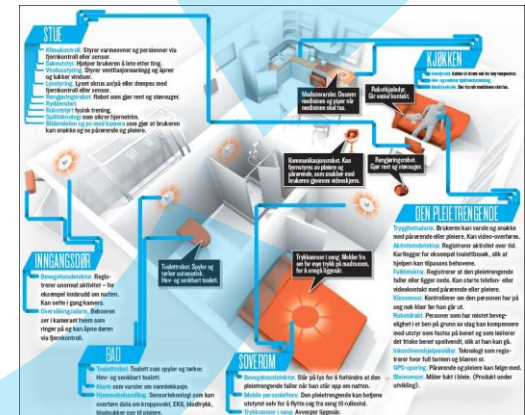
STUE

Klimakontroll. Styrer varmeovner og persienner via fjernkontroll eller sensor.
Takeoutlyft. Hjelper brukeren å lete etter ting.
Vinduslukking. Styrer ventilasjonsanlegg og åpner og lukker vinduer.
Lysstyring. Lyset skrus av/på eller dempes med fjernkontroll eller sensor.
Tryggherhetsrobot. Robot som gjør rent og støvsuger.
Ryddelrobot.
Robotstyrt fysisk trening.
Spilleteknologi som sikrer hjernetrim.
Bildetelefon og pc med kamera som gjør at brukeren kan snakke og se pårørende og pleiere.

KJØKKEN

Komfyrvakt. Slår av strømmen til komfyren.
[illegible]
Medisinrobot. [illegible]

Medisinrobot: Dosserer medisinene og piper når medisinen skal tas.

Robotkjøledyr. Gir sosial kontakt.

Kommunikasjonsrobot. Kan fjernstyres av pleiere og pårørende, som snakker med brukeren gjennom videoskjerm.

Rengjøringsrobot. Gjør rent og støvsuger.

DEN PLEIETRENGENDE

Trygghetsalarm. Brukeren kan varsle og snakke med pårørende eller pleiere. Kan video-overføres.
Aktivitetsdetektor. Registrerer aktivitet over tid. Kartlegger for eksempel toalettbesøk, slik at hjelpen kan tilpasses behovene.
Falldetektor. Registrerer at den pleietrengende faller eller ligger nede. Kan starte telefon- eller videokontakt med pårørende eller pleiere.
Klessensor. Kontrollerer om den personen hur på seg nok klær før hun går ut.
Robotstøtt. Personer som har mistet bevegelighet et bein på grunn av slag kan kompensere med utstyr som festes på benet og som aktiverer det friske benet spellvendt, slik at han kan gå.
Inkontinenshjelpemiddel. Teknologi som registrerer hvor fullt tarmen og blæren er.
GPS-sporing. Pårørende og pleiere kan følge med.
Skrittmåler. Måler hvor mye man går. (Produkt under utvikling).

INNGANGSDØR

Bevegelsesdetektor. Registrerer unormal aktivitet – for eksempel inntrengere om natten. Kan sette i gang kamera.
Overvåkingsalarm. Beboeren ser i kameraet hvem som ringer på og kan åpne døren via fjernkontroll.

Toalettrobot. Spyler og tørker automatisk. Hev- og senkbart toalett.

Tryksensor i seng. Melder fra om for store trykk på madrassen, for å unngå liggesår.

BAD

Toalettrobot. Toalett som spyler og tørker. Hev- og senkbart toalett.
Alarm som varsler om vannlekkasje.
Hjemmebehandling. Sensorteknologi som kan overføre data om kroppsvekt, EKG, blodtrykk, blodsukker osv til pleiere.

SOVEROM

Bevegelsesdetektor. Slår på lys for å forhindre at den pleietrengende faller når han står opp om natten.
Mobile personløftere. Den pleietrengende kan betjene utstyret selv for å flytte seg fra seng til rullestol.
Tryksensor i seng. Averger liggesår.